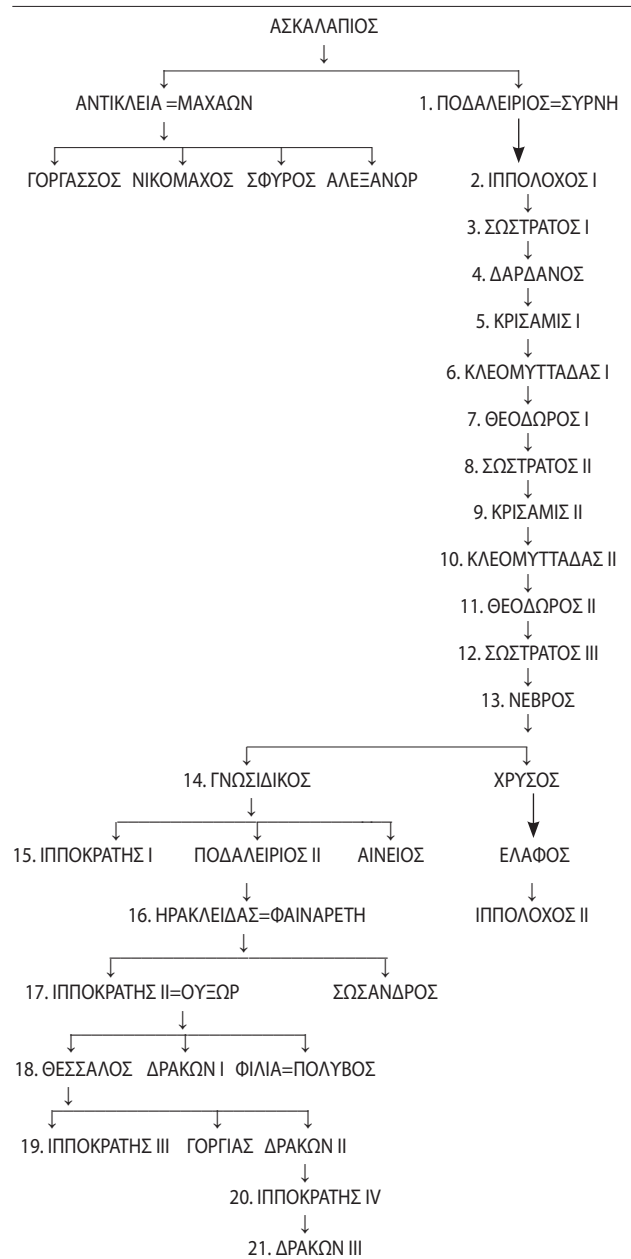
ΑΣΚΑΛΑΠΙΟΣ

ΑΝΤΙΚΛΕΙΑ =ΜΑΧΑΩΝ

1. ΠΟΔΑΛΕΙΡΙΟΣ=ΣΥΡΝΗ

ΓΟΡΓΑΣΣΟΣ ΝΙΚΟΜΑΧΟΣ ΣΦΥΡΟΣ ΑΛΕΞΑΝΩΡ

2. ΙΠΠΟΛΟΧΟΣ Ι

3. ΣΩΣΤΡΑΤΟΣ Ι

4. ΔΑΡΔΑΝΟΣ

5. ΚΡΙΣΑΜΙΣ Ι

6. ΚΛΕΟΜΥΤΤΑΔΑΣ Ι

7. ΘΕΟΔΩΡΟΣ Ι

8. ΣΩΣΤΡΑΤΟΣ ΙΙ

9. ΚΡΙΣΑΜΙΣ ΙΙ

10. ΚΛΕΟΜΥΤΤΑΔΑΣ ΙΙ

11. ΘΕΟΔΩΡΟΣ ΙΙ

12. ΣΩΣΤΡΑΤΟΣ ΙΙΙ

13. ΝΕΒΡΟΣ

14. ΓΝΩΣΙΔΙΚΟΣ

ΧΡΥΣΟΣ

15. ΙΠΠΟΚΡΑΤΗΣ Ι

ΠΟΔΑΛΕΙΡΙΟΣ ΙΙ

ΑΙΝΕΙΟΣ

ΕΛΑΦΟΣ

16. ΗΡΑΚΛΕΙΔΑΣ=ΦΑΙΝΑΡΕΤΗ

ΙΠΠΟΛΟΧΟΣ ΙΙ

17. ΙΠΠΟΚΡΑΤΗΣ ΙΙ=ΟΥΞΩΡ

ΣΩΣΑΝΔΡΟΣ

18. ΘΕΣΣΑΛΟΣ ΔΡΑΚΩΝ Ι ΦΙΛΙΑ=ΠΟΛΥΒΟΣ

19. ΙΠΠΟΚΡΑΤΗΣ ΙΙΙ ΓΟΡΓΙΑΣ ΔΡΑΚΩΝ ΙΙ

20. ΙΠΠΟΚΡΑΤΗΣ IV

21. ΔΡΑΚΩΝ ΙΙΙ